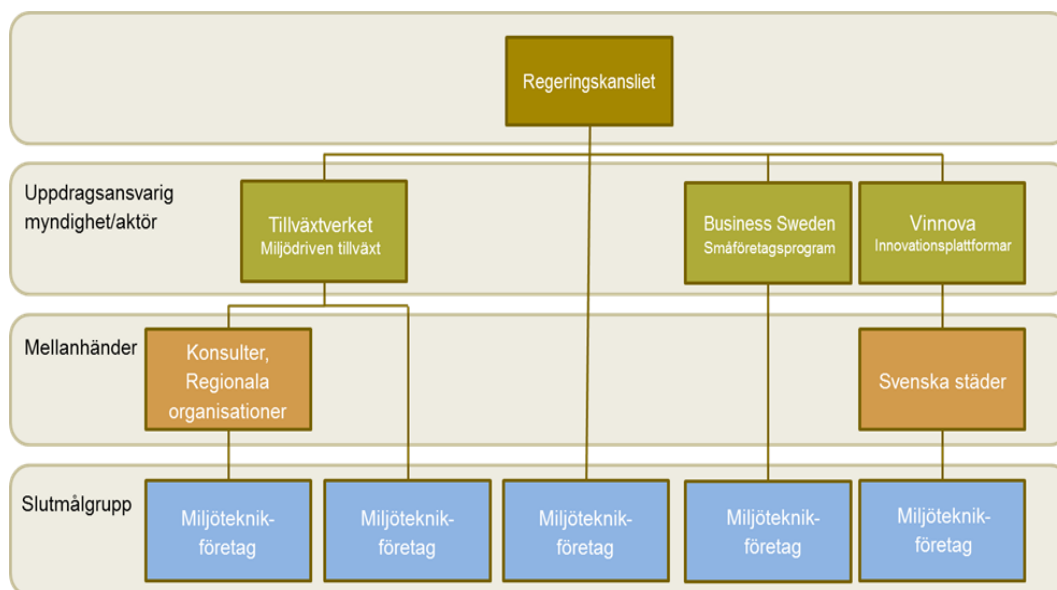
Regeringskansliet

Uppdragsansvarig myndighet/aktör

Tillväxtverket
Miljödriven tillväxt

Business Sweden
Småföretagsprogram

Vinnova
Innovationsplattformar

Mellanhänder

Konsulter, Regionala organisationer

Svenska städer

Slutmålgrupp

Miljöteknikföretag

Miljöteknikföretag

Miljöteknikföretag

Miljöteknikföretag

Miljöteknikföretag